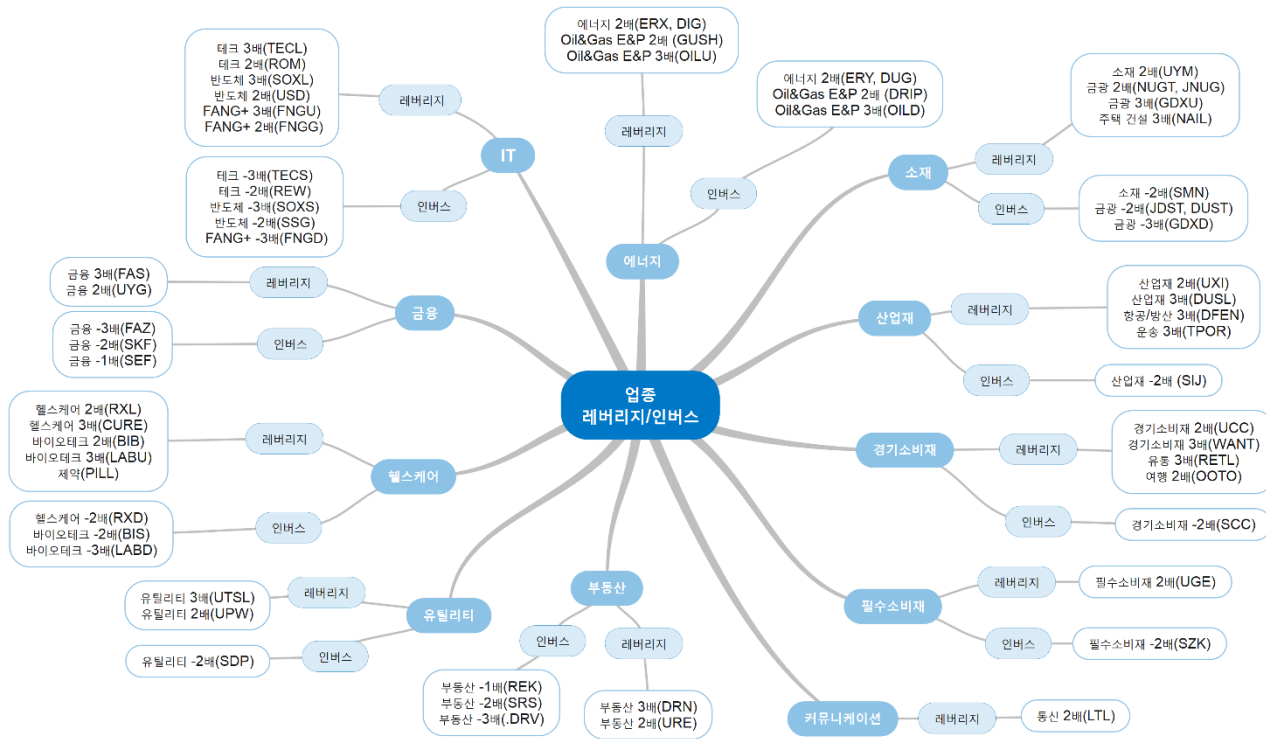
업종
레버리지/인버스

IT

레버리지

테크 3배(TECL)
테크 2배(ROM)
반도체 3배(SOXL)
반도체 2배(USD)
FANG+ 3배(FNGU)
FANG+ 2배(FNGG)

인버스

테크 -3배(TECS)
테크 -2배(REW)
반도체 -3배(SOXS)
반도체 -2배(SSG)
FANG+ -3배(FNGD)

에너지

레버리지

에너지 2배(ERX, DIG)
Oil&Gas E&P 2배 (GUSH)
Oil&Gas E&P 3배(OILU)

인버스

에너지 2배(ERY, DUG)
Oil&Gas E&P 2배 (DRIP)
Oil&Gas E&P 3배(OILD)

소재

레버리지

소재 2배(UYM)
금광 2배(NUGT, JNUG)
금광 3배(GDXU)
주택 건설 3배(NAIL)

인버스

소재 -2배(SMN)
금광 -2배(JDST, DUST)
금광 -3배(GDXD)

금융

레버리지

금융 3배(FAS)
금융 2배(UYG)

인버스

금융 -3배(FAZ)
금융 -2배(SKF)
금융 -1배(SEF)

산업재

레버리지

산업재 2배(UXI)
산업재 3배(DUSL)
항공/방산 3배(DFEN)
운송 3배(TPOR)

인버스

산업재 -2배 (SIJ)

헬스케어

레버리지

헬스케어 2배(RXL)
헬스케어 3배(CURE)
바이오테크 2배(BIB)
바이오테크 3배(LABU)
제약(PILL)

인버스

헬스케어 -2배(RXD)
바이오테크 -2배(BIS)
바이오테크 -3배(LABD)

경기소비재

레버리지

경기소비재 2배(UCC)
경기소비재 3배(WANT)
유통 3배(RETL)
여행 2배(OOTO)

인버스

경기소비재 -2배(SCC)

유틸리티

레버리지

유틸리티 3배(UTSL)
유틸리티 2배(UPW)

인버스

유틸리티 -2배(SDP)

부동산

인버스

부동산 -1배(REK)
부동산 -2배(SRS)
부동산 -3배(.DRV)

레버리지

부동산 3배(DRN)
부동산 2배(URE)

필수소비재

레버리지

필수소비재 2배(UGE)

인버스

필수소비재 -2배(SZK)

커뮤니케이션

레버리지

통신 2배(LTL)